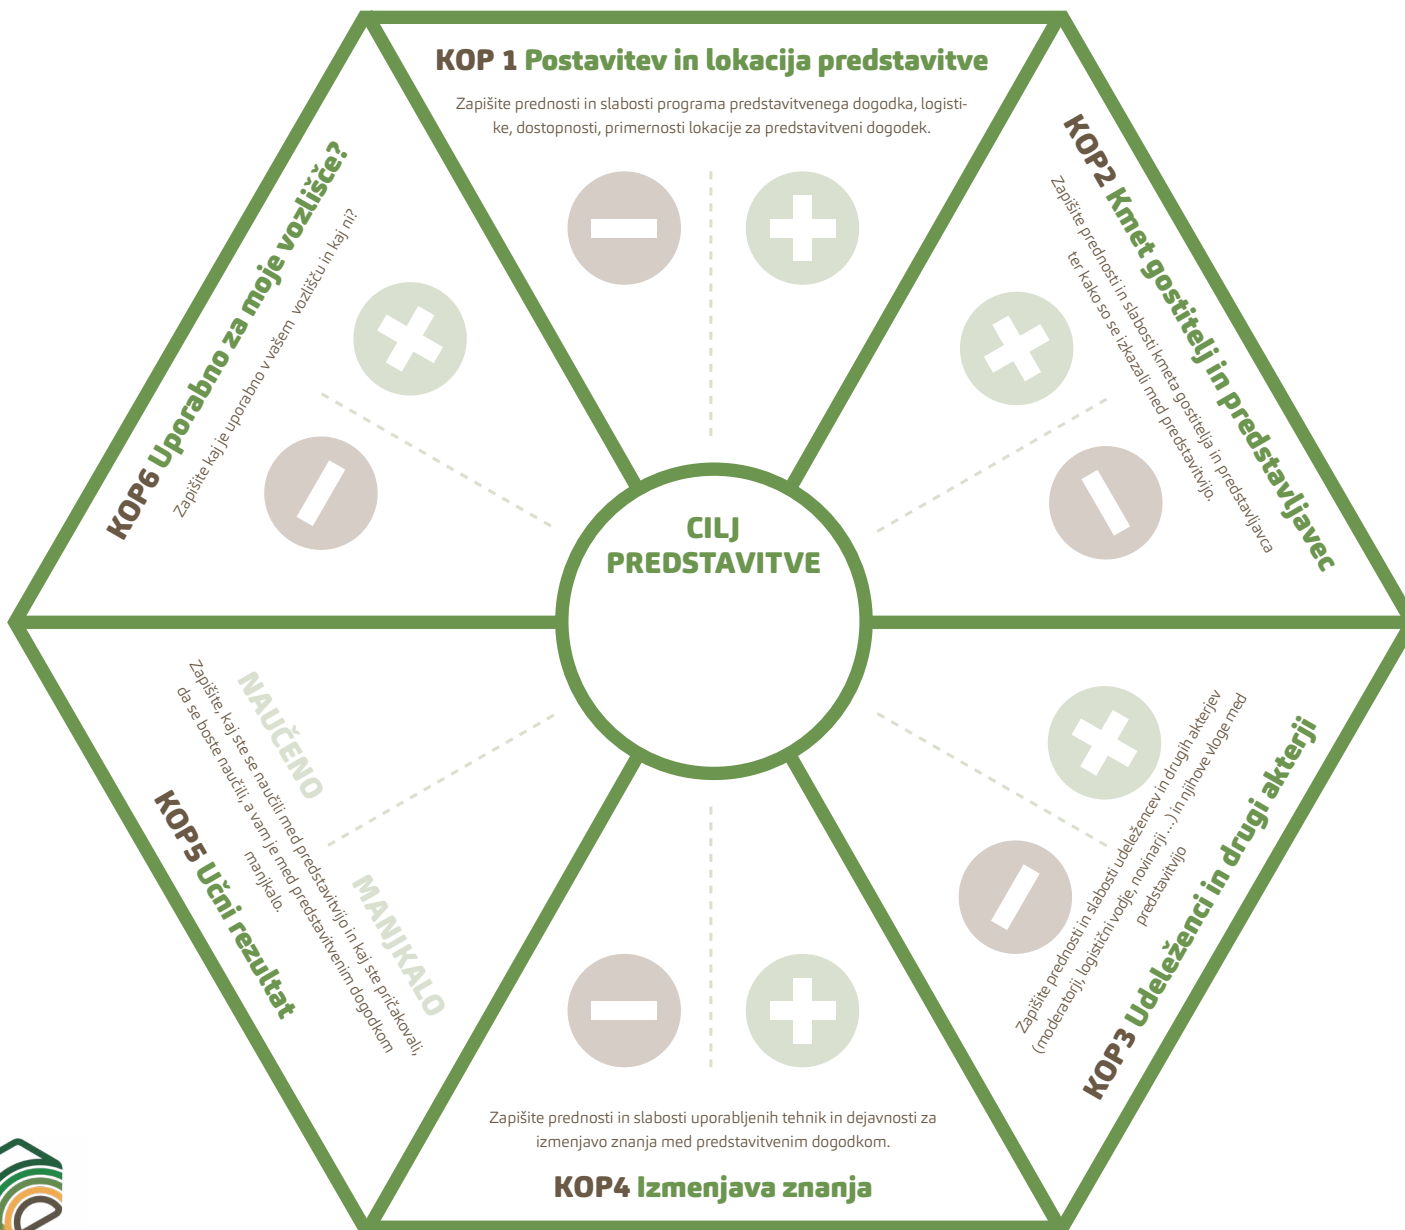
KOP 1 Postavitev in lokacija predstavitve

Zapišite prednosti in slabosti programa predstavitvenega dogodka, logistike, dostopnosti, primernosti lokacije za predstavitveni dogodek.

KOP2 Kmet gostitelj in predstavljavec

Zapišite prednosti in slabosti kmeta gostitelja in predstavljavca ter kako so se izkazali med predstavitvijo.

KOP3 Udeleženci in drugi akterji

Zapišite prednosti in slabosti udeležencev in drugih akterjev (moderatorji, logistični vodje, novinarji ...) in njihove vloge med predstavitvijo

KOP4 Izmenjava znanja

Zapišite prednosti in slabosti uporabljenih tehnik in dejavnosti za izmenjavo znanja med predstavitvenim dogodkom.

KOP5 Učni rezultat

NAUČENO

MANJKALO

Zapišite, kaj ste se naučili med predstavitvijo in kaj ste pričakovali, da se boste naučili, a vam je med predstavitvenim dogodkom manjkalo.

KOP6 Uporabno za moje vozlišče?

Zapišite kaj je uporabno v vašem vozlišču in kaj ni?

CILJ PREDSTAVITVE